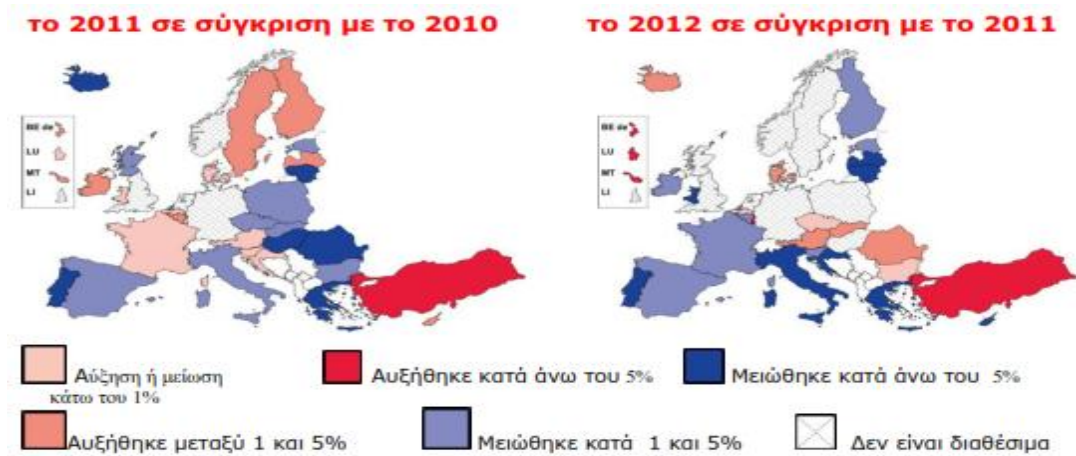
το 2011 σε σύγκριση με το 2010

BE de
LU
MT
LI

το 2012 σε σύγκριση με το 2011

BE de
LU
MT
LI

Αύξηση ή μείωση κάτω του 1%

Αυξήθηκε κατά άνω του 5%

Μειώθηκε κατά άνω του 5%

Αυξήθηκε μεταξύ 1 και 5%

Μειώθηκε κατά 1 και 5%

Δεν είναι διαθέσιμα